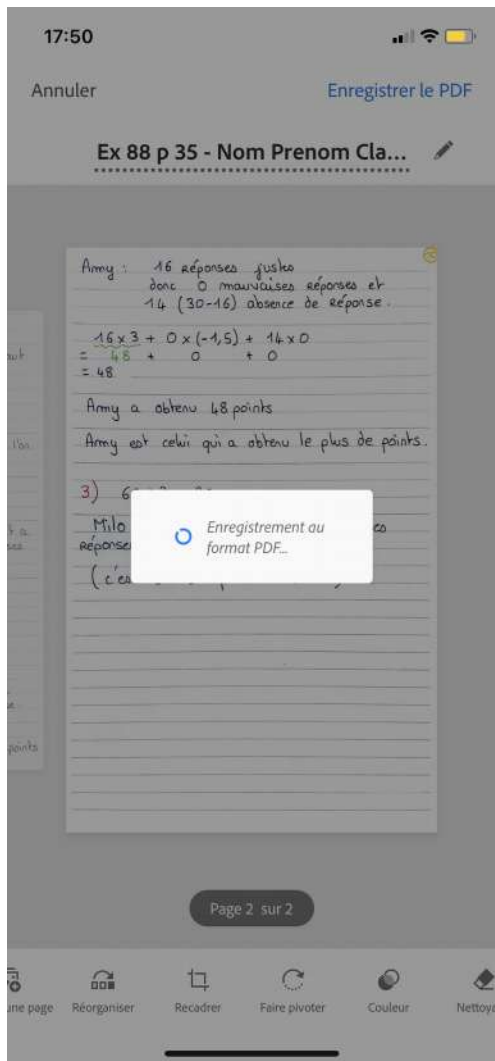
17:50

Annuler

Enregistrer le PDF

Ex 88 p 35 - Nom Prenom Cla...

Army : 16 réponses justes donc 0 mauvaises réponses et 14 (30-16) absence de réponse.

$16 \times 3 + 0 \times (-1,5) + 14 \times 0$
$= 48 + 0 + 0$
$= 48$

Army a obtenu 48 points

Army est celui qui a obtenu le plus de points.

3) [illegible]

Milo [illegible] es réponses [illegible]

(c'es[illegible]

Enregistrement au format PDF...

Page 2 sur 2

une page Réorganiser Recadrer Faire pivoter Couleur Nettoya